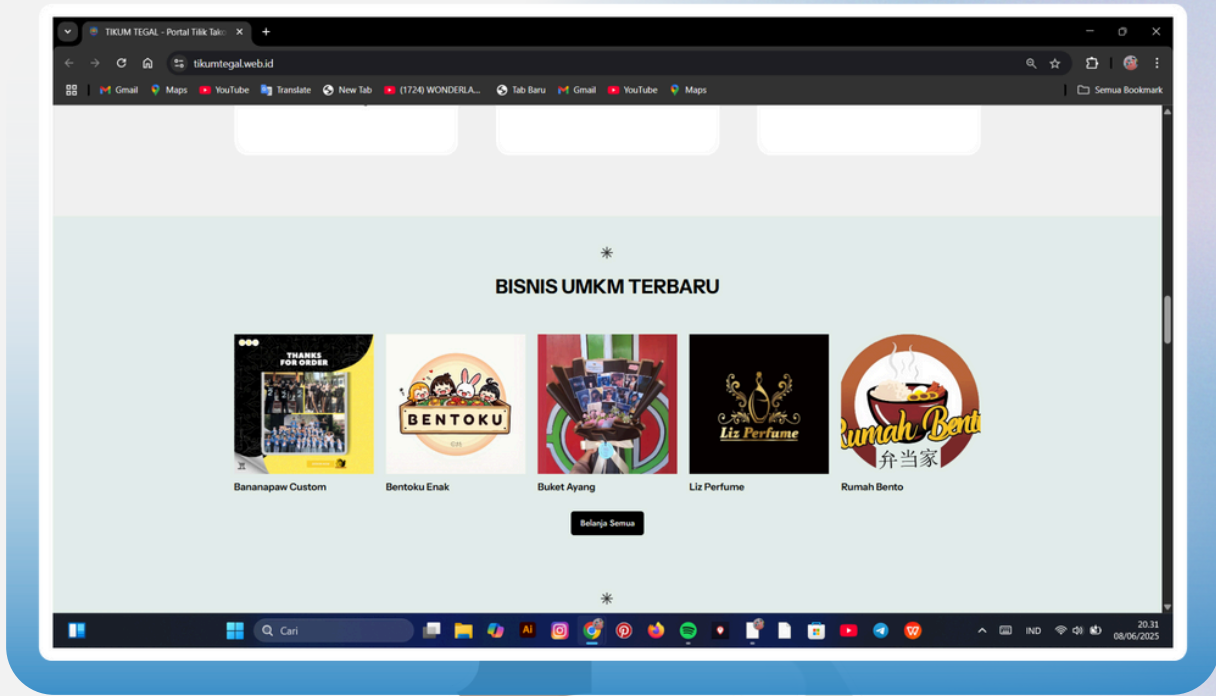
TIKUM TEGAL - Portal Tilik Takı

tikumtegal.web.id

Gmail Maps YouTube Translate New Tab (1724) WONDERLA... Tab Baru Gmail YouTube Maps Semua Bookmark

BISNIS UMKM TERBARU

THANKS FOR ORDER

BENTOKU

Liz Perfume

Rumah Bento
弁当家

Bananapaw Custom

Bentoku Enak

Buket Ayang

Liz Perfume

Rumah Bento

Belanja Semua

Cari

IND

20.31
08/06/2025